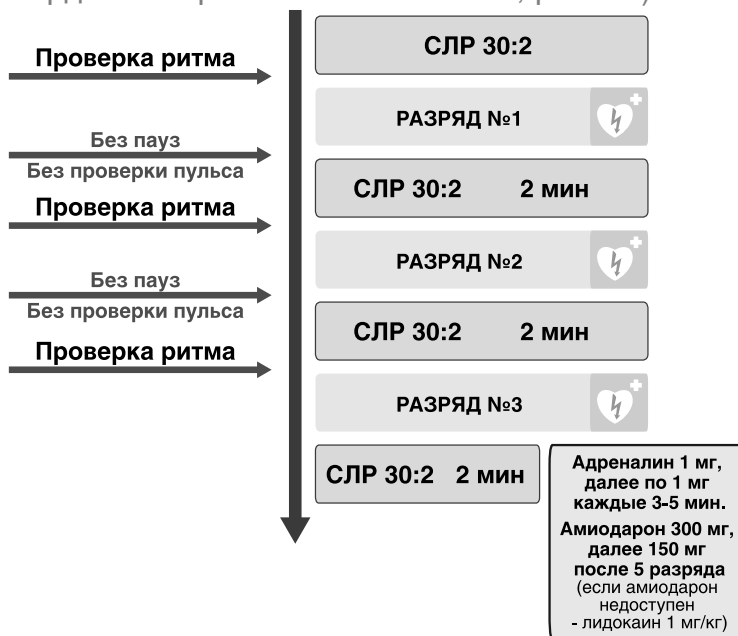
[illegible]

Проверка ритма

СЛР 30:2

РАЗРЯД №1

Без пауз

Без проверки пульса

СЛР 30:2 2 мин

Проверка ритма

РАЗРЯД №2

Без пауз

Без проверки пульса

СЛР 30:2 2 мин

Проверка ритма

РАЗРЯД №3

СЛР 30:2 2 мин

Адреналин 1 мг, далее по 1 мг каждые 3-5 мин.

Амиодарон 300 мг, далее 150 мг после 5 разряда (если амиодарон недоступен - лидокаин 1 мг/кг)